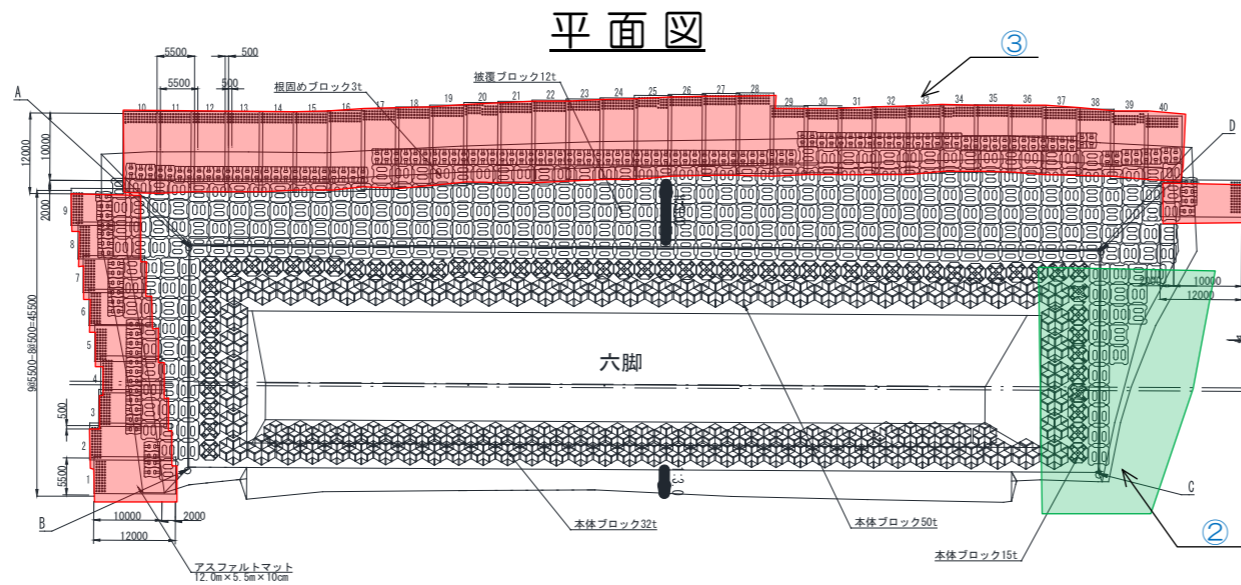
平面図

③

5500
500
5500
500
根固めブロック3t
被覆ブロック12t
A
D
10 11 12 13 14 15 16 17 18 19 20 21 22 23 24 25 26 27 28 29 30 31 32 33 34 35 36 37 38 39 40
12000
10000
2000
9
8
7
6
5
4
3
2
1
9@5500=49500=45500
500
5500
六脚
10000
12000
C
B
10000
2000
12000
本体ブロック32t
本体ブロック50t
本体ブロック15t
②
アスファルトマット
12.0m×5.5m×10cm